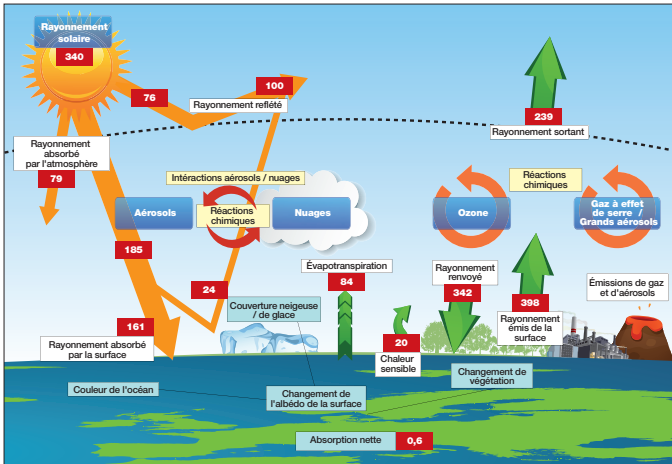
Rayonnement solaire
340
76
100
Rayonnement reflété
239
Rayonnement sortant
Rayonnement absorbé par l'atmosphère
79
Intéractions aérosols / nuages
Réactions chimiques
Aérosols
Réactions chimiques
Nuages
Ozone
Gaz à effet de serre / Grands aérosols
185
Évapotranspiration
84
Rayonnement renvoyé
342
24
398
Rayonnement émis de la surface
Émissions de gaz et d'aérosols
161
Rayonnement absorbé par la surface
Couverture neigeuse / de glace
20
Chaleur sensible
Changement de végétation
Couleur de l'océan
Changement de l'albédo de la surface
Absorption nette
0,6